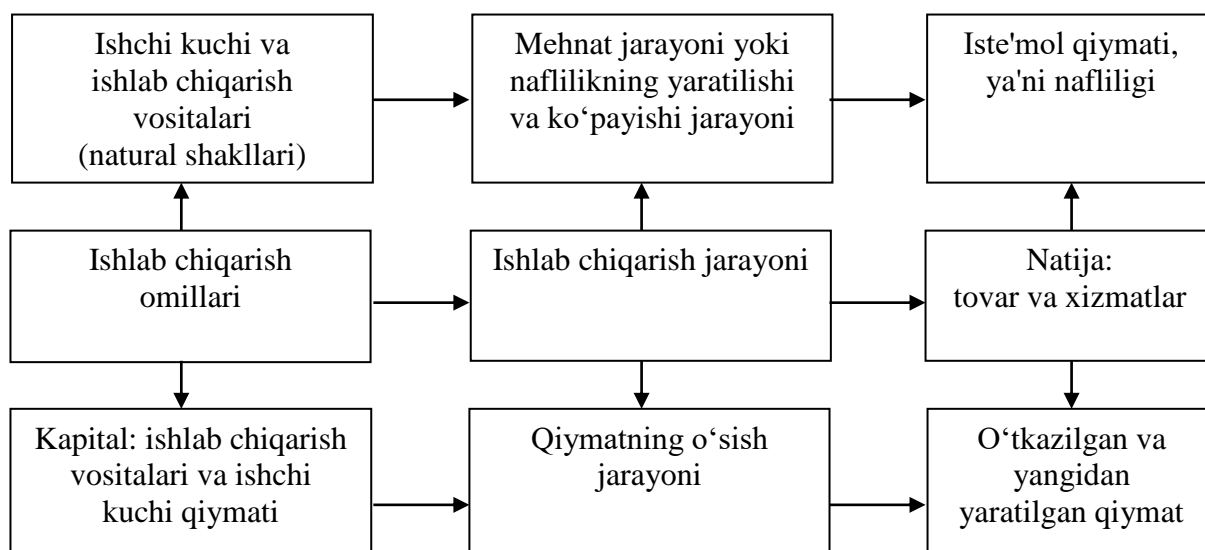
Ishchi kuchi va ishlab chiqarish vositalari (natural shakllari)

Mehnat jarayoni yoki naflilikning yaratilishi va ko‘payishi jarayoni

Iste'mol qiymati, ya'ni nafliligi

Ishlab chiqarish omillari

Ishlab chiqarish jarayoni

Natija: tovar va xizmatlar

Kapital: ishlab chiqarish vositalari va ishchi kuchi qiymati

Qiymatning o‘sish jarayoni

O‘tkazilgan va yangidan yaratilgan qiymat